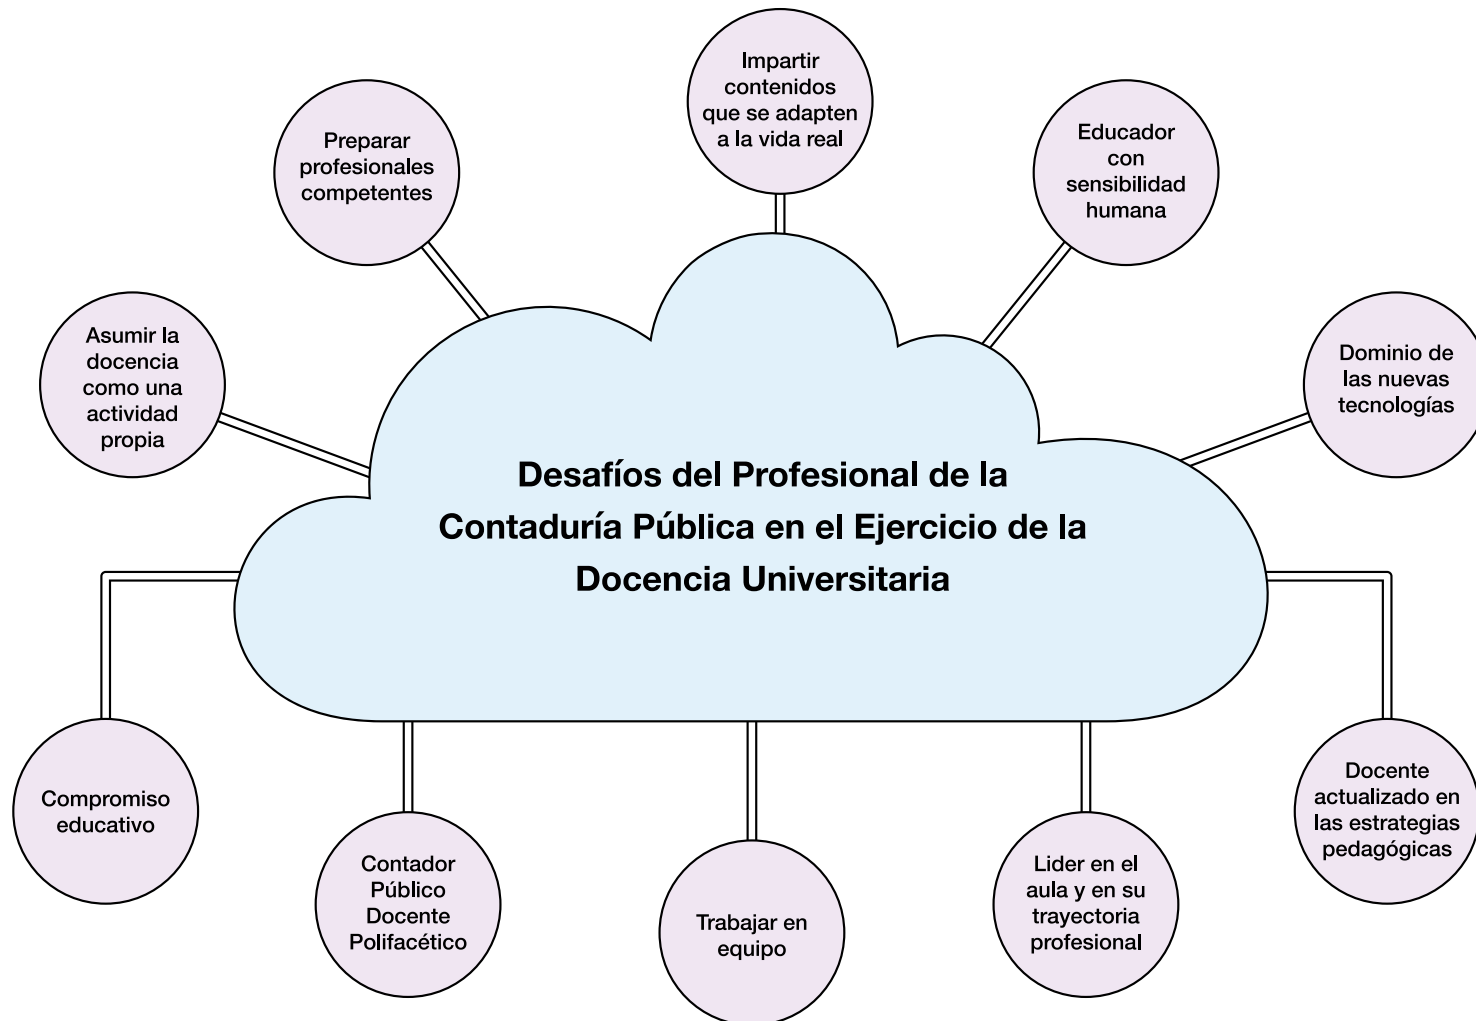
Impartir contenidos que se adapten a la vida real

Preparar profesionales competentes

Educador con sensibilidad humana

Asumir la docencia como una actividad propia

Dominio de las nuevas tecnologías

Desafíos del Profesional de la Contaduría Pública en el Ejercicio de la Docencia Universitaria

Compromiso educativo

Contador Público Docente Polifacético

Trabajar en equipo

Lider en el aula y en su trayectoria profesional

Docente actualizado en las estrategias pedagógicas